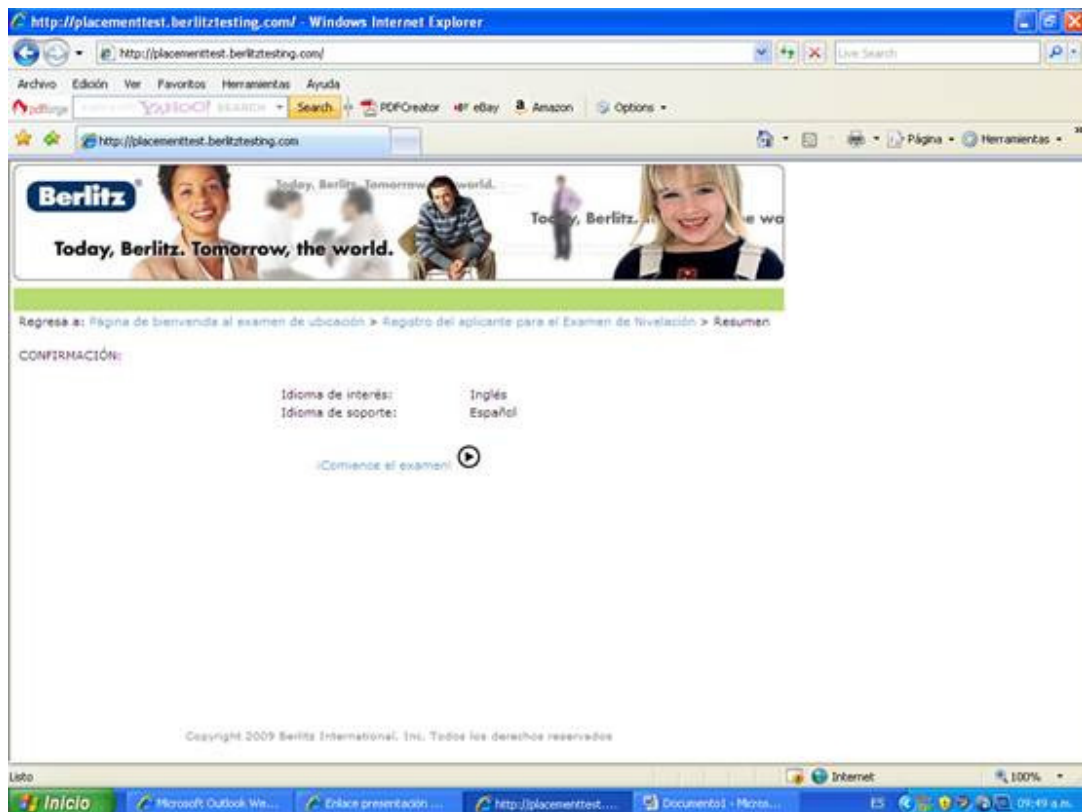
http://placementtest.berlitztesting.com/ - Windows Internet Explorer

http://placementtest.berlitztesting.com/

Live Search

Archivo Edición Ver Favoritos Herramientas Ayuda

pdfforge YAHOO! SEARCH Search PDFCreator eBay Amazon Options

http://placementtest.berlitztesting.com

Página Herramientas

Berlitz

Today, Berlitz. Tomorrow, the world.

Today, Berlitz. Tomorrow, the world.

Today, Berlitz. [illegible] world.

Regresa a: Página de bienvenida al examen de ubicación > Registro del aplicante para el Examen de Nivelación > Resumen

CONFIRMACIÓN:

Idioma de interés: Inglés
Idioma de soporte: Español

¡Comience el examen!

Copyright 2009 Berlitz International, Inc. Todos los derechos reservados

Listo

Internet

100%

Inicio

Microsoft Outlook We...

Enlace presentación ...

http://placementtest....

Documento1 - Micros...

ES

09:49 a.m.